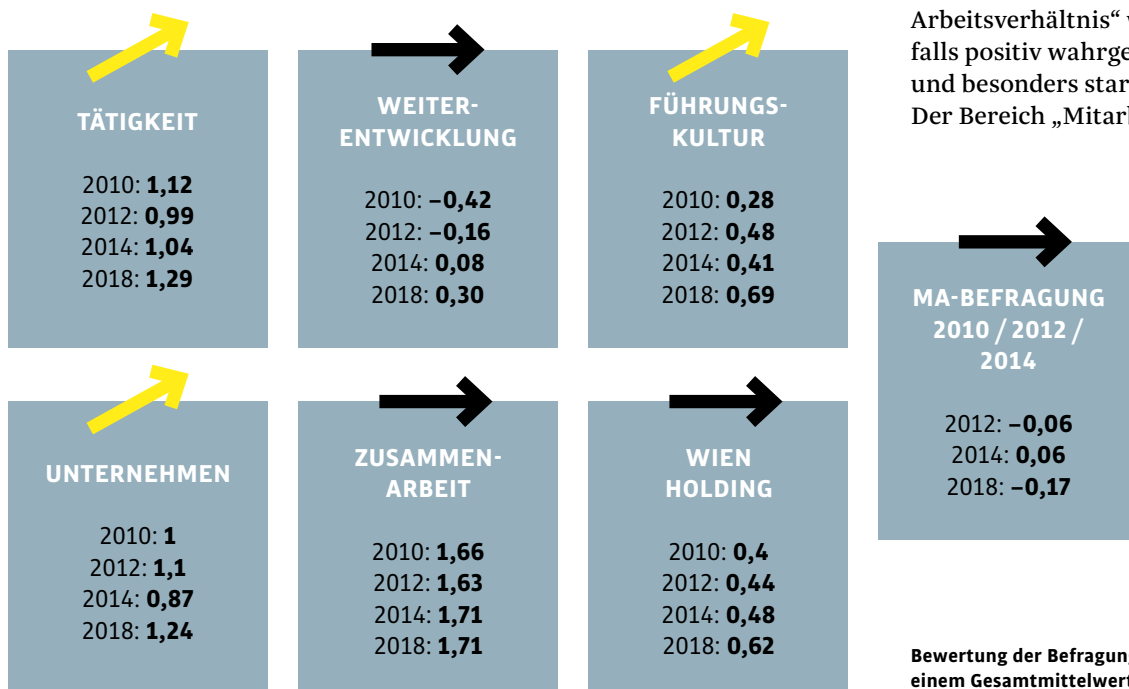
Arbeitsverhältnis“ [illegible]
falls positiv wahrge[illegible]
und besonders star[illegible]
Der Bereich „Mitar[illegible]

TÄTIGKEIT

2010: **1,12**
2012: **0,99**
2014: **1,04**
2018: **1,29**

WEITERENTWICKLUNG

2010: **–0,42**
2012: **–0,16**
2014: **0,08**
2018: **0,30**

FÜHRUNGSKULTUR

2010: **0,28**
2012: **0,48**
2014: **0,41**
2018: **0,69**

MA-BEFRAGUNG 2010 / 2012 / 2014

2012: **–0,06**
2014: **0,06**
2018: **–0,17**

UNTERNEHMEN

2010: **1**
2012: **1,1**
2014: **0,87**
2018: **1,24**

ZUSAMMENARBEIT

2010: **1,66**
2012: **1,63**
2014: **1,71**
2018: **1,71**

WIEN HOLDING

2010: **0,4**
2012: **0,44**
2014: **0,48**
2018: **0,62**

Bewertung der Befragun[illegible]
einem Gesamtmittelwert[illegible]